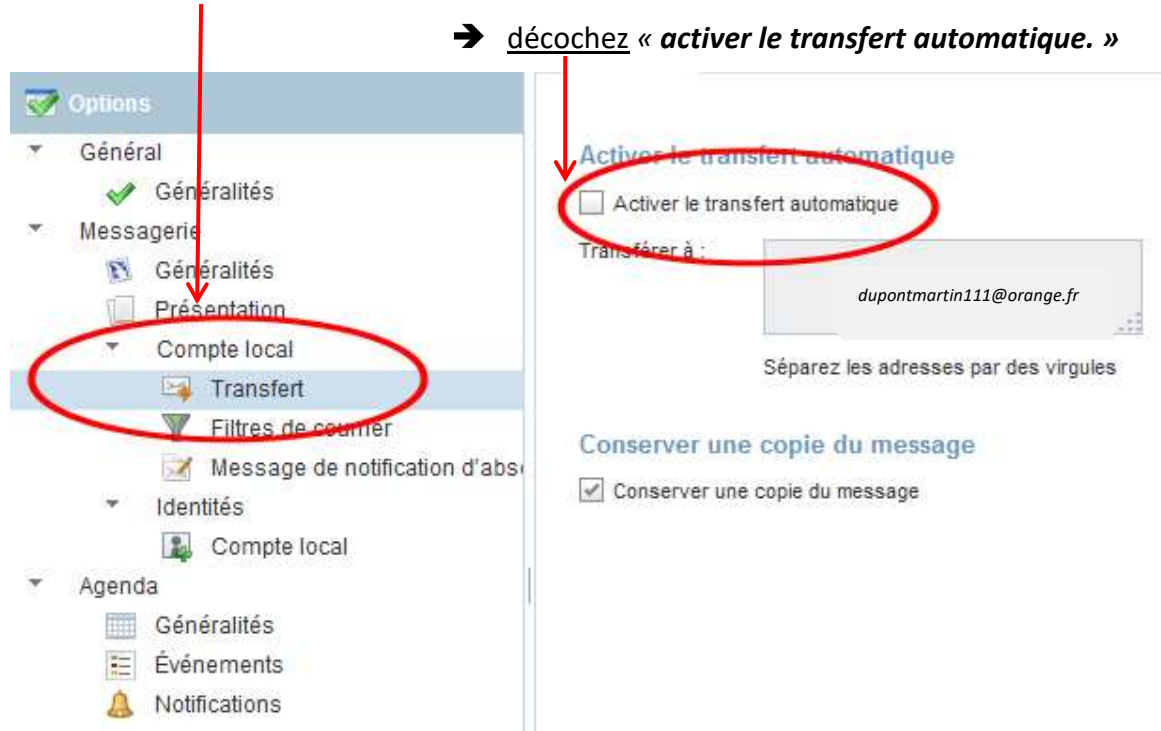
➔ décochez « ***activer le transfert automatique.*** »

Options

Général

Généralités

Messagerie

Généralités

Présentation

Compte local

Transfert

Filtres de courrier

Message de notification d'abs

Identités

Compte local

Agenda

Généralités

Événements

Notifications

Activer le transfert automatique

Activer le transfert automatique

Transférer à :

dupontmartin111@orange.fr

Séparez les adresses par des virgules

Conserver une copie du message

Conserver une copie du message